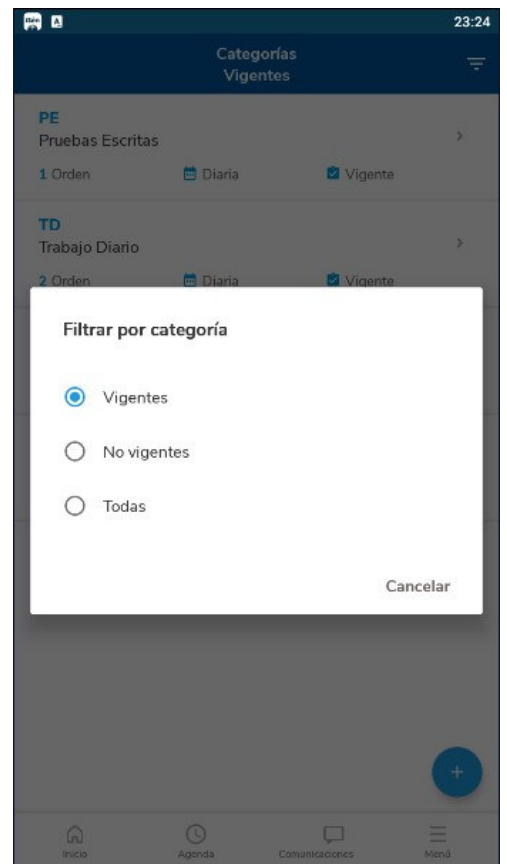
23:24

Categorías
Vigentes

PE
Pruebas Escritas
1 Orden Diaria Vigente

TD
Trabajo Diario
2 Orden Diaria Vigente

Filtrar por categoría

Vigentes

No vigentes

Todas

Cancelar

+

Inicio Agenda Comunicaciones Menú